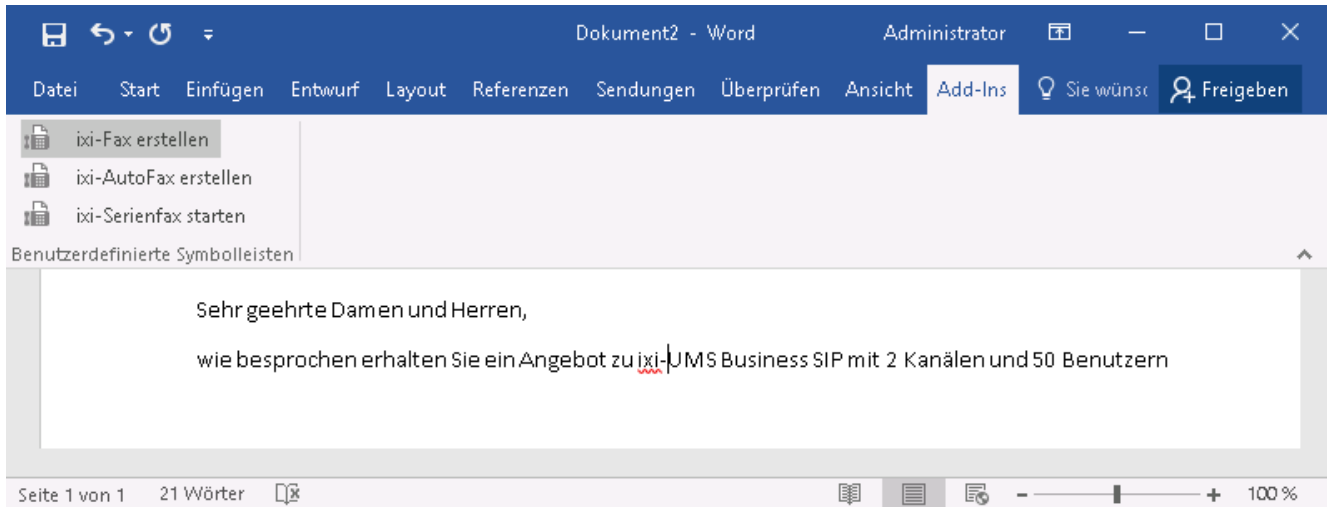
Dokument2 - Word Administrator

Datei Start Einfügen Entwurf Layout Referenzen Sendungen Überprüfen Ansicht Add-Ins Sie wünsc Freigeben

ixi-Fax erstellen
ixi-AutoFax erstellen
ixi-Serienfax starten
Benutzerdefinierte Symbolleisten

Sehr geehrte Damen und Herren,

wie besprochen erhalten Sie ein Angebot zu ixi-UMS Business SIP mit 2 Kanälen und 50 Benutzern

Seite 1 von 1 21 Wörter 100 %